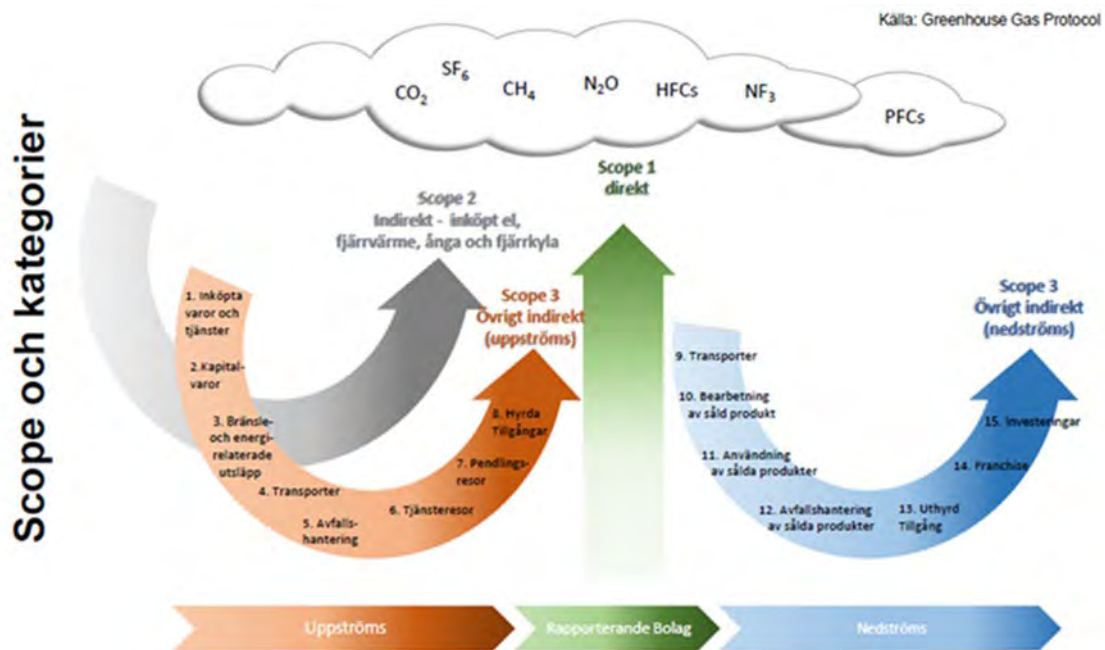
Källa: Greenhouse Gas Protocol

Scope och kategorier

$CO_2$ $SF_6$ $CH_4$ $N_2O$ HFCs $NF_3$ PFCs

Scope 1
direkt

Scope 2
Indirekt - inköpt el, fjärrvärme, ånga och fjärrkyla

Scope 3
Övrigt indirekt
(uppströms)

1. Inköpta varor och tjänster
2.Kapitalvaror
3. Bränsle- och energirelaterade utsläpp
4. Transporter
5. Avfallshantering
6. Tjänsteresor
7. Pendlingsresor
8. Hyrda Tillgångar

Scope 3
Övrigt indirekt
(nedströms)

9. Transporter
10. Bearbetning av såld produkt
11. Användning av sålda produkter
12. Avfallshantering av sålda produkter
13. Uthyrd Tillgång
14. Franchise
15. Investeringar

Uppströms
Rapporterande Bolag
Nedströms